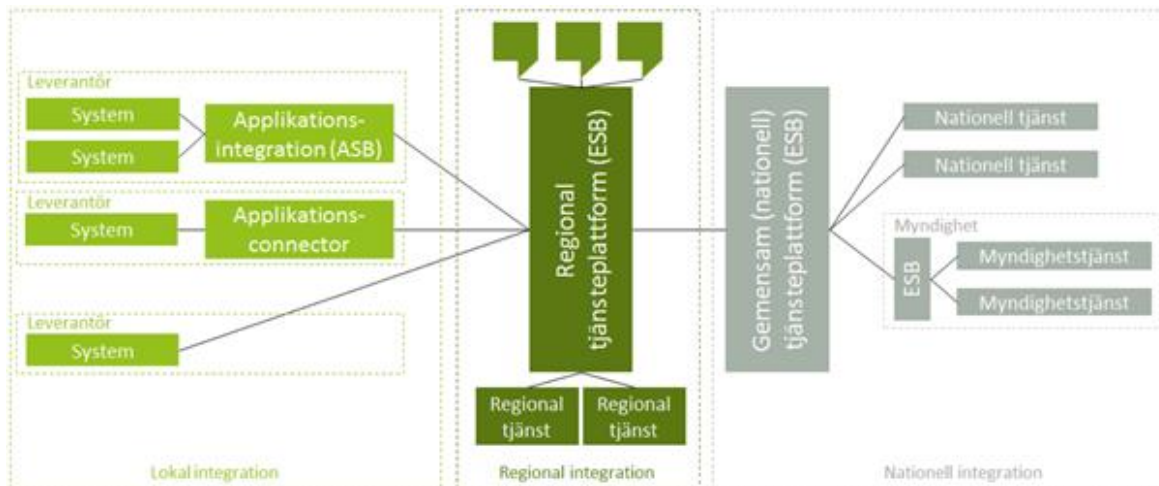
Leverantör

System

System

Applikationsintegration (ASB)

Leverantör

System

Applikationsconnector

Leverantör

System

Lokal integration

Regional tjänsteplattform (ESB)

Regional tjänst

Regional tjänst

Regional integration

Gemensam (nationell) tjänsteplattform (ESB)

Nationell tjänst

Nationell tjänst

Myndighet

ESB

Myndighetstjänst

Myndighetstjänst

Nationell integration